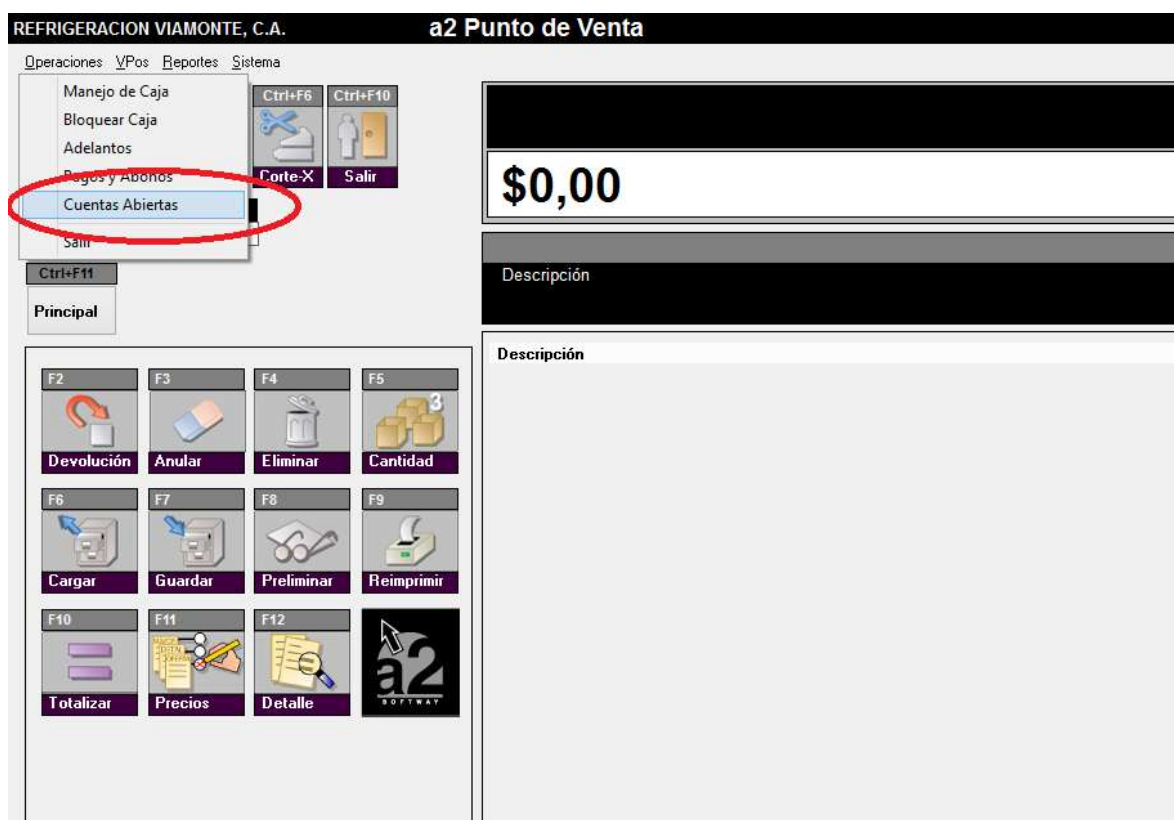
REFRIGERACION VIAMONTE, C.A.

a2 Punto de Venta

Operaciones VPos Reportes Sistema

Manejo de Caja
Bloquear Caja
Adelantos
Pagos y Abonos
Cuentas Abiertas
Salir

Ctrl+F6
Corte-X

Ctrl+F10
Salir

$0,00

Descripción

Ctrl+F11
Principal

Descripción

F2
Devolución

F3
Anular

F4
Eliminar

F5
Cantidad

F6
Cargar

F7
Guardar

F8
Preliminar

F9
Reimprimir

F10
Totalizar

F11
Precios

F12
Detalle

a2
SOFTWAY